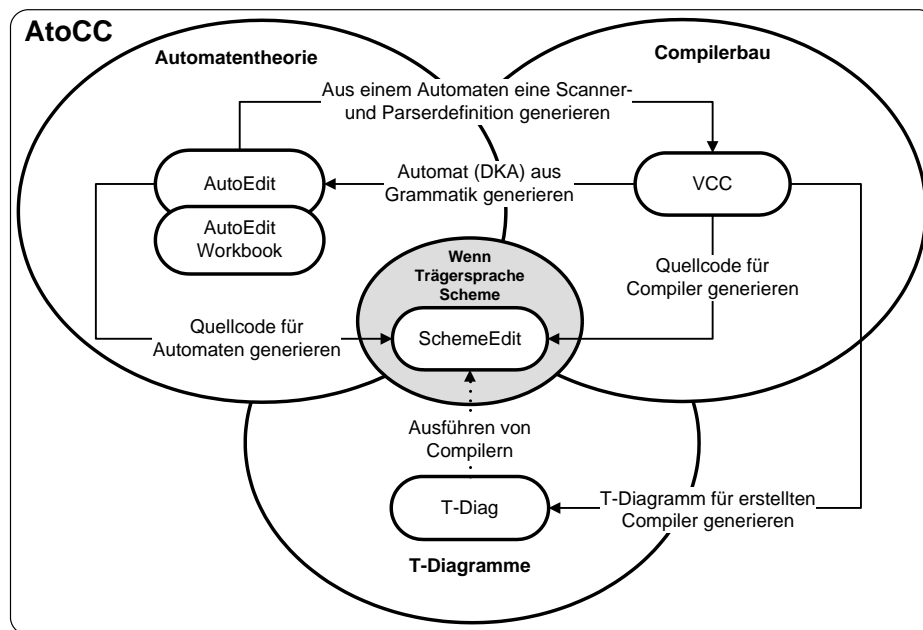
AtoCC

Automatentheorie

Compilerbau

Aus einem Automaten eine Scanner- und Parserdefinition generieren

AutoEdit

Automat (DKA) aus Grammatik generieren

VCC

AutoEdit Workbook

Wenn Trägersprache Scheme

Quellcode für Compiler generieren

Quellcode für Automaten generieren

SchemeEdit

Ausführen von Compilern

T-Diag

T-Diagramm für erstellten Compiler generieren

T-Diagramme